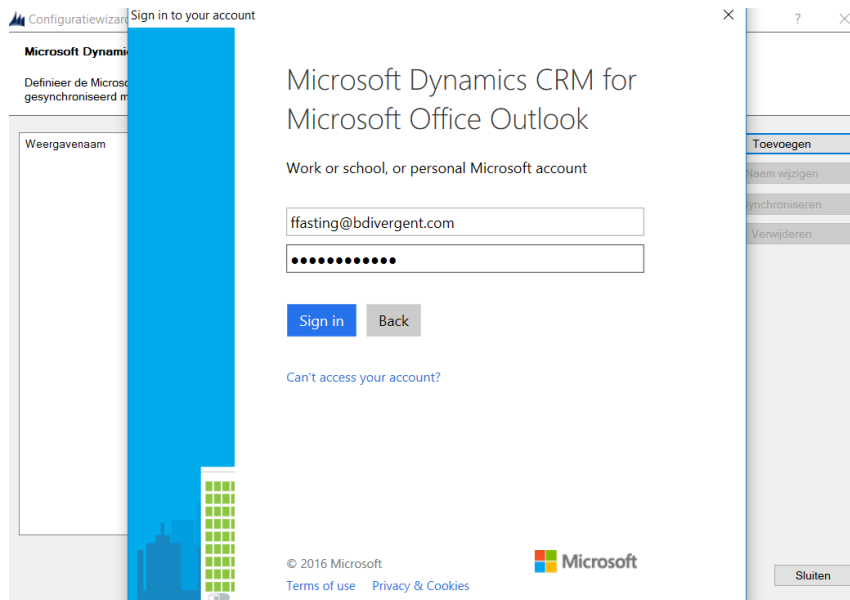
Configuratiewizard

?

Microsoft Dynamic

Definieer de Microso
gesynchroniseerd m

Weergavenaam

Toevoegen

Naam wijzigen

Synchroniseren

Verwijderen

Sluiten

Sign in to your account

Microsoft Dynamics CRM for Microsoft Office Outlook

Work or school, or personal Microsoft account

ffasting@bdivergent.com

••••••••••••

Sign in

Back

Can't access your account?

© 2016 Microsoft

Terms of use

Privacy & Cookies

Microsoft